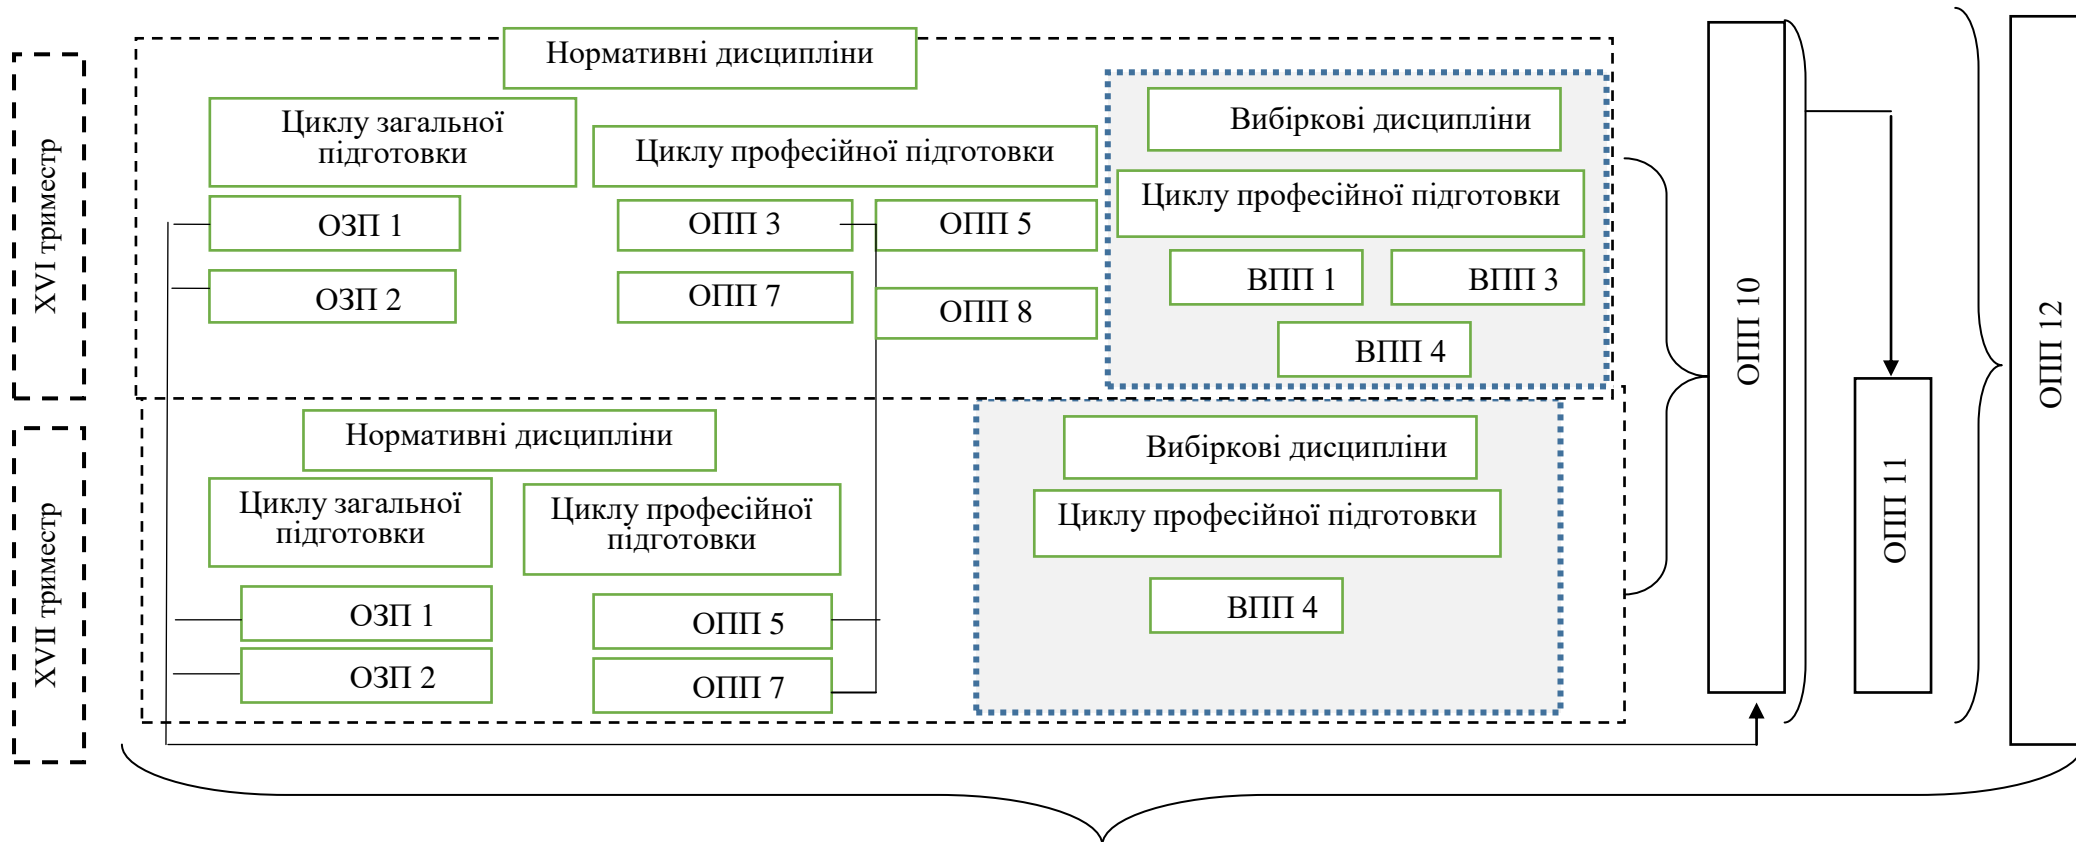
XVI триместр

Нормативні дисципліни

Циклу загальної підготовки

Циклу професійної підготовки

ОЗП 1

ОЗП 2

ОПП 3

ОПП 5

ОПП 7

ОПП 8

Вибіркові дисципліни

Циклу професійної підготовки

ВПП 1

ВПП 3

ВПП 4

XVII триместр

Нормативні дисципліни

Циклу загальної підготовки

Циклу професійної підготовки

ОЗП 1

ОЗП 2

ОПП 5

ОПП 7

Вибіркові дисципліни

Циклу професійної підготовки

ВПП 4

ОПП 10

ОПП 11

ОПП 12